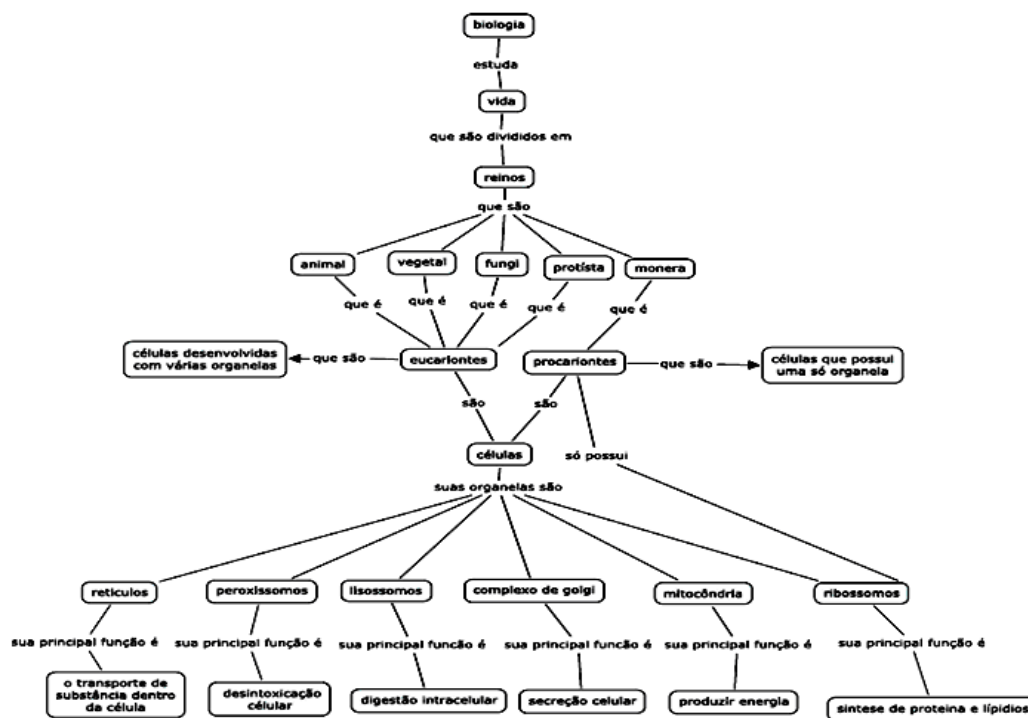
biologia

estuda

vida

que são divididos em

reinos

que são

animal

vegetal

fungi

protista

monera

que é

que é

que é

que é

que é

células desenvolvidas com várias organelas

que são

eucariontes

procariontes

que são

células que possui uma só organela

são

são

células

só possui

suas organelas são

reticulos

peroxissomos

lisossomos

complexo de golgi

mitocôndria

ribossomos

sua principal função é

sua principal função é

sua principal função é

sua principal função é

sua principal função é

sua principal função é

o transporte de substância dentro da célula

desintoxicação celular

digestão intracelular

secreção celular

produzir energia

sintese de proteina e lipídios